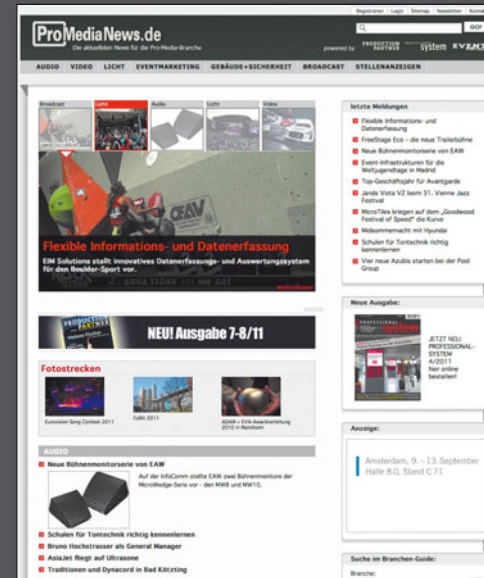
Registrieren | Login | Sitemap | Newsletter | Kontakt

ProMediaNews.de
Die aktuellsten News für die Pro-Media-Branche

GO!

powered by PRODUCTION PARTNER system EVENT

AUDIO VIDEO LICHT EVENTMARKETING GEBÄUDE+SICHERHEIT BROADCAST STELLENANZEIGEN

Broadcast | Licht | Audio | Licht | Video

Flexible Informations- und Datenerfassung
EIM Solutions stellt innovatives Datenerfassungs- und Auswertungssystem für den Boulder-Sport vor.

NEU! Ausgabe 7-8/11

Fotostrecken
Eurovision Song Contest 2011 | CeBit 2011 | ADAM + EVA-Awardverleihung 2010 in Mannheim

AUDIO
Neue Bühnenmonitorserie von EAW
Auf der InfoComm stellte EAW zwei Bühnenmonitore der MicroWedge-Serie vor – den MW8 und MW12.

Schulen für Tontechnik richtig kennenlernen
Bruno Hochstrasser als General Manager
AsiaJet fliegt auf Ultrasone
Traditionen und Dynacord in Bad Kötzting

letzte Meldungen
Flexible Informations- und Datenerfassung
FreeStage Eco – die neue Trailerbühne
Neue Bühnenmonitorserie von EAW
Event-Infrastrukturen für die Weltjugendtage in Madrid
Top-Geschäftsjahr für Avantgarde
Jands Vista V2 beim 31. Vienne Jazz Festival
MicroTiles kriegen auf dem „Goodwood Festival of Speed" die Kurve
Midsommernacht mit Hyundai
Schulen für Tontechnik richtig kennenlernen
Vier neue Azubis starten bei der Pool Group

Neue Ausgabe:
JETZT NEU: PROFESSIONAL-SYSTEM 4/2011 hier online bestellen!

Anzeige:
Amsterdam, 9. – 13. September
Halle 8.0, Stand C 71

Suche im Branchen-Guide:
Branche: